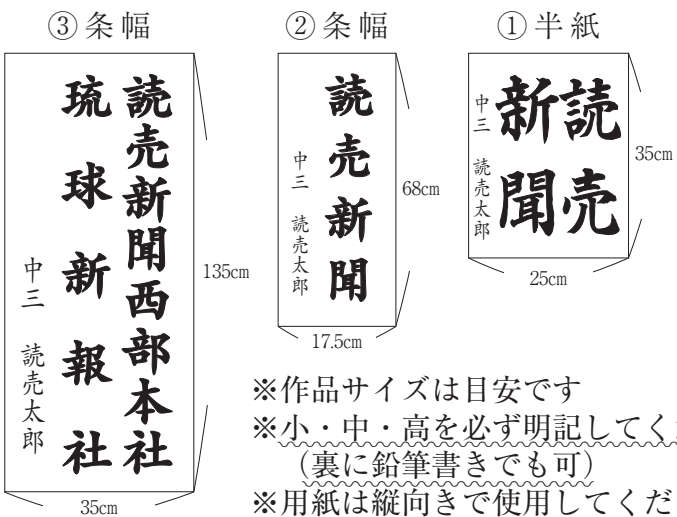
③条幅

読売新聞西部本社
琉球新報社

中三 読売太郎

135cm

35cm

②条幅

読売新聞

中三 読売太郎

68cm

17.5cm

①半紙

読売新聞

中三 読売太郎

35cm

25cm

※作品サイズは目安です
※小・中・高を必ず明記してく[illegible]
（裏に鉛筆書きでも可）
※用紙は縦向きで使用してくだ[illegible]